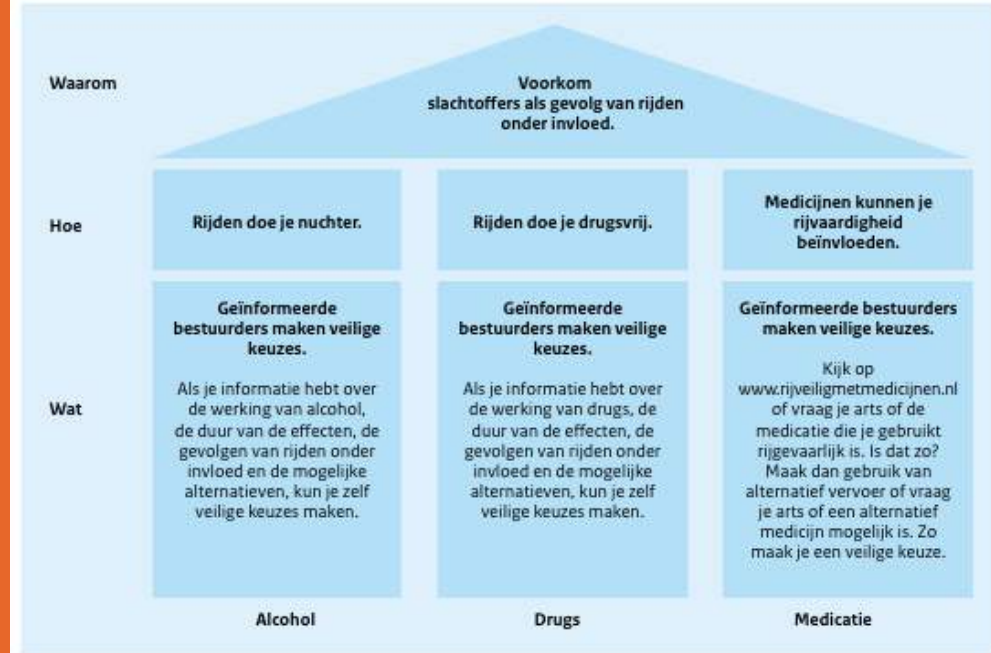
Waarom

Voorkom slachtoffers als gevolg van rijden onder invloed.

Hoe

| Rijden doe je nuchter. | Rijden doe je drugsvrij. | Medicijnen kunnen je rijvaardigheid beïnvloeden. |
|---|---|---|

Wat

| Geïnformeerde bestuurders maken veilige keuzes. Als je informatie hebt over de werking van alcohol, de duur van de effecten, de gevolgen van rijden onder invloed en de mogelijke alternatieven, kun je zelf veilige keuzes maken. | Geïnformeerde bestuurders maken veilige keuzes. Als je informatie hebt over de werking van drugs, de duur van de effecten, de gevolgen van rijden onder invloed en de mogelijke alternatieven, kun je zelf veilige keuzes maken. | Geïnformeerde bestuurders maken veilige keuzes. Kijk op www.rijveiligmetmedicijnen.nl of vraag je arts of de medicatie die je gebruikt rijgevaarlijk is. Is dat zo? Maak dan gebruik van alternatief vervoer of vraag je arts of een alternatief medicijn mogelijk is. Zo maak je een veilige keuze. |
|---|---|---|

Alcohol

Drugs

Medicatie